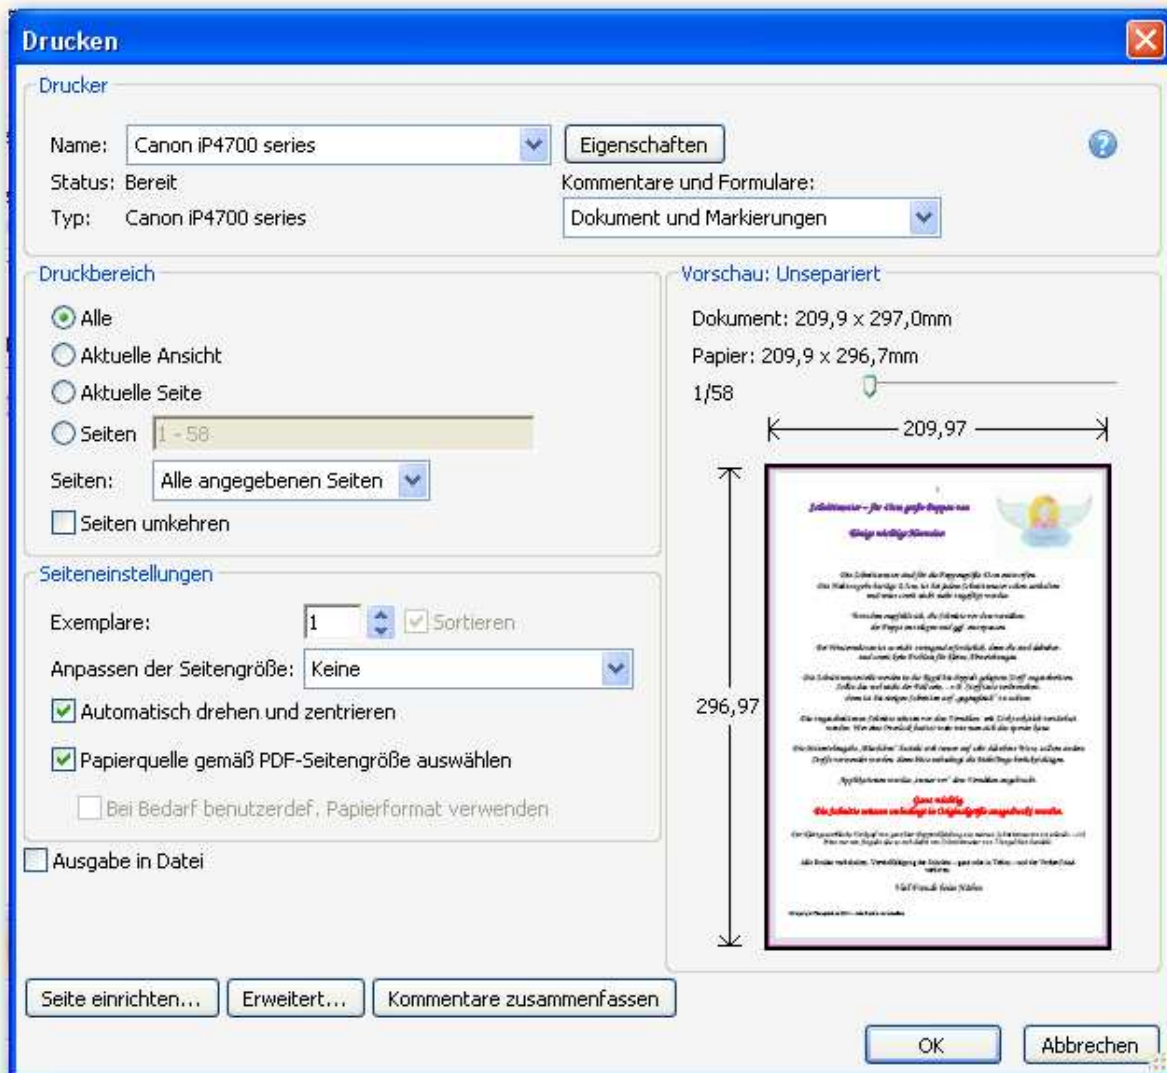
Drucken

Drucker

Name: Canon iP4700 series

Eigenschaften

Status: Bereit

Typ: Canon iP4700 series

Kommentare und Formulare:

Dokument und Markierungen

Druckbereich

Alle

Aktuelle Ansicht

Aktuelle Seite

Seiten 1 - 58

Seiten: Alle angegebenen Seiten

Seiten umkehren

Vorschau: Unsepariert

Dokument: 209,9 x 297,0mm

Papier: 209,9 x 296,7mm

1/58

209,97

296,97

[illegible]

Seiteneinstellungen

Exemplare: 1

Sortieren

Anpassen der Seitengröße: Keine

Automatisch drehen und zentrieren

Papierquelle gemäß PDF-Seitengröße auswählen

Bei Bedarf benutzerdef. Papierformat verwenden

Ausgabe in Datei

Seite einrichten...

Erweitert...

Kommentare zusammenfassen

OK

Abbrechen